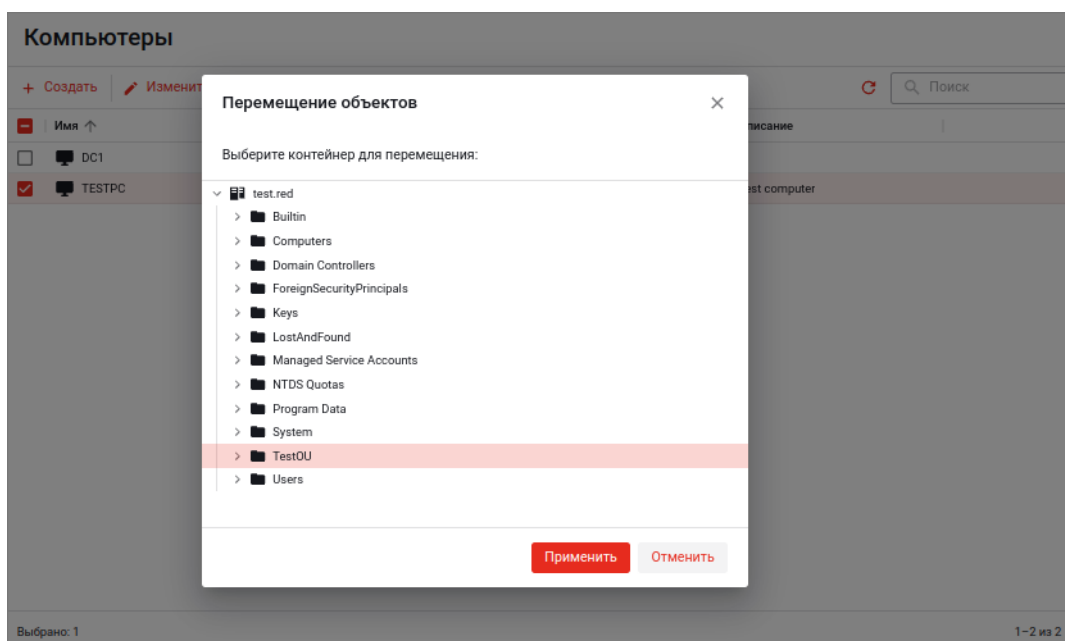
Компьютеры

+ Создать | Изменит

Поиск

Имя ↑

писание

DC1

TESTPC

est computer

Перемещение объектов

×

Выберите контейнер для перемещения:

test.red
Builtin
Computers
Domain Controllers
ForeignSecurityPrincipals
Keys
LostAndFound
Managed Service Accounts
NTDS Quotas
Program Data
System
TestOU
Users

Применить

Отменить

Выбрано: 1

1–2 из 2